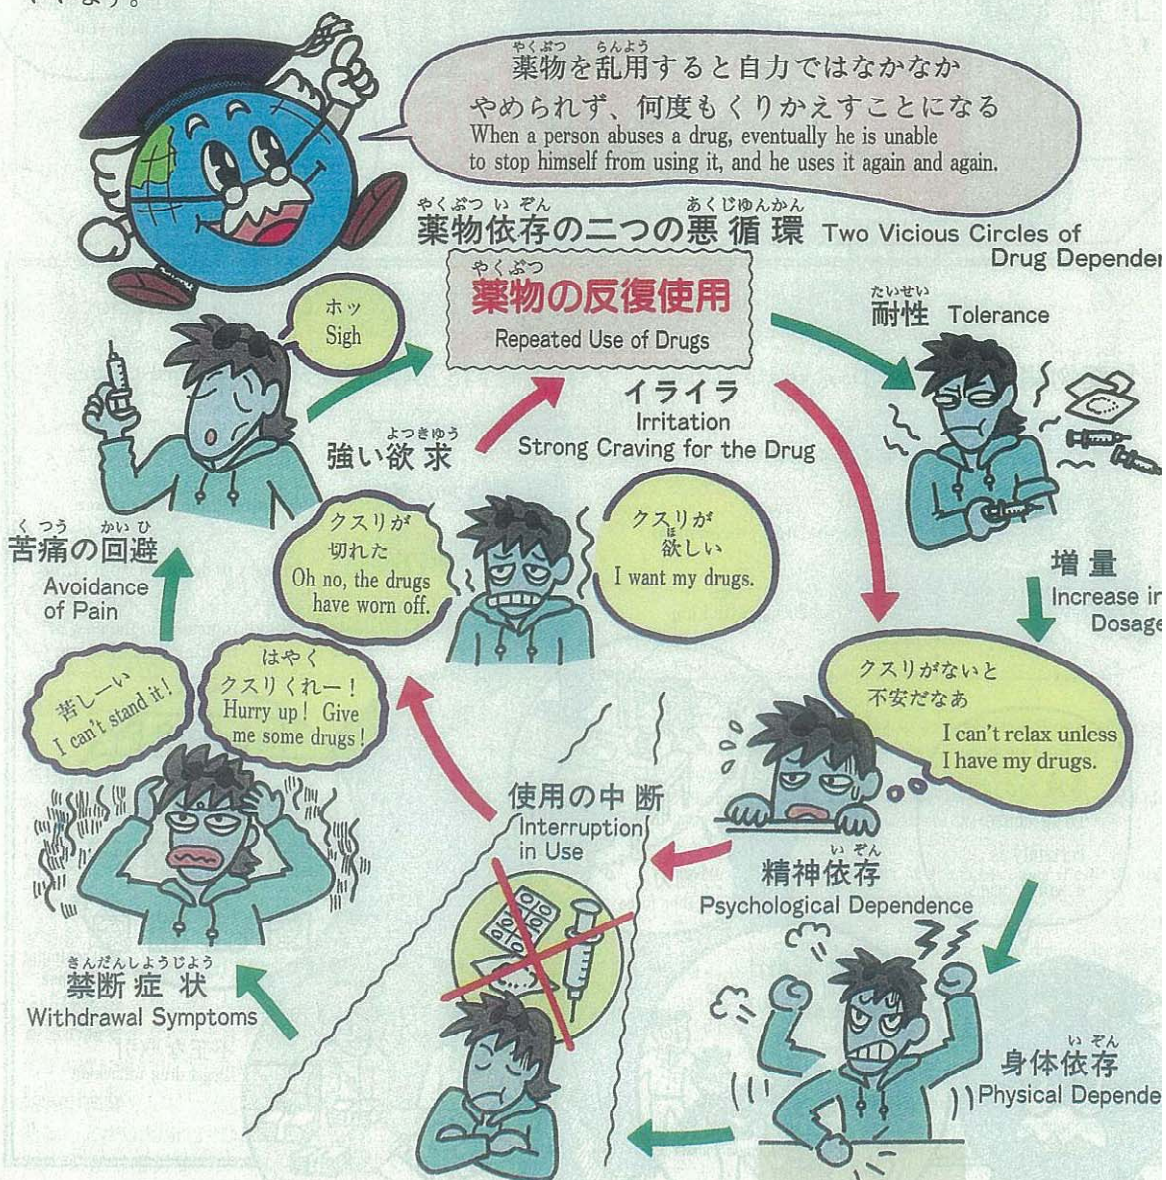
薬物を乱用すると自力ではなかなかやめられず、何度もくりかえすことになる
When a person abuses a drug, eventually he is unable to stop himself from using it, and he uses it again and again.

薬物依存の二つの悪循環 Two Vicious Circles of Drug Depender

薬物の反復使用
Repeated Use of Drugs

ホッ
Sigh

耐性 Tolerance

イライラ
Irritation
Strong Craving for the Drug

強い欲求

クスリが切れた
Oh no, the drugs have worn off.

クスリが欲しい
I want my drugs.

苦痛の回避
Avoidance of Pain

増量
Increase ir Dosage

苦しーい
I can't stand it!

はやくクスリくれー！
Hurry up! Give me some drugs!

クスリがないと不安だなあ
I can't relax unless I have my drugs.

使用の中断
Interruption in Use

精神依存
Psychological Dependence

禁断症状
Withdrawal Symptoms

身体依存
Physical Depende